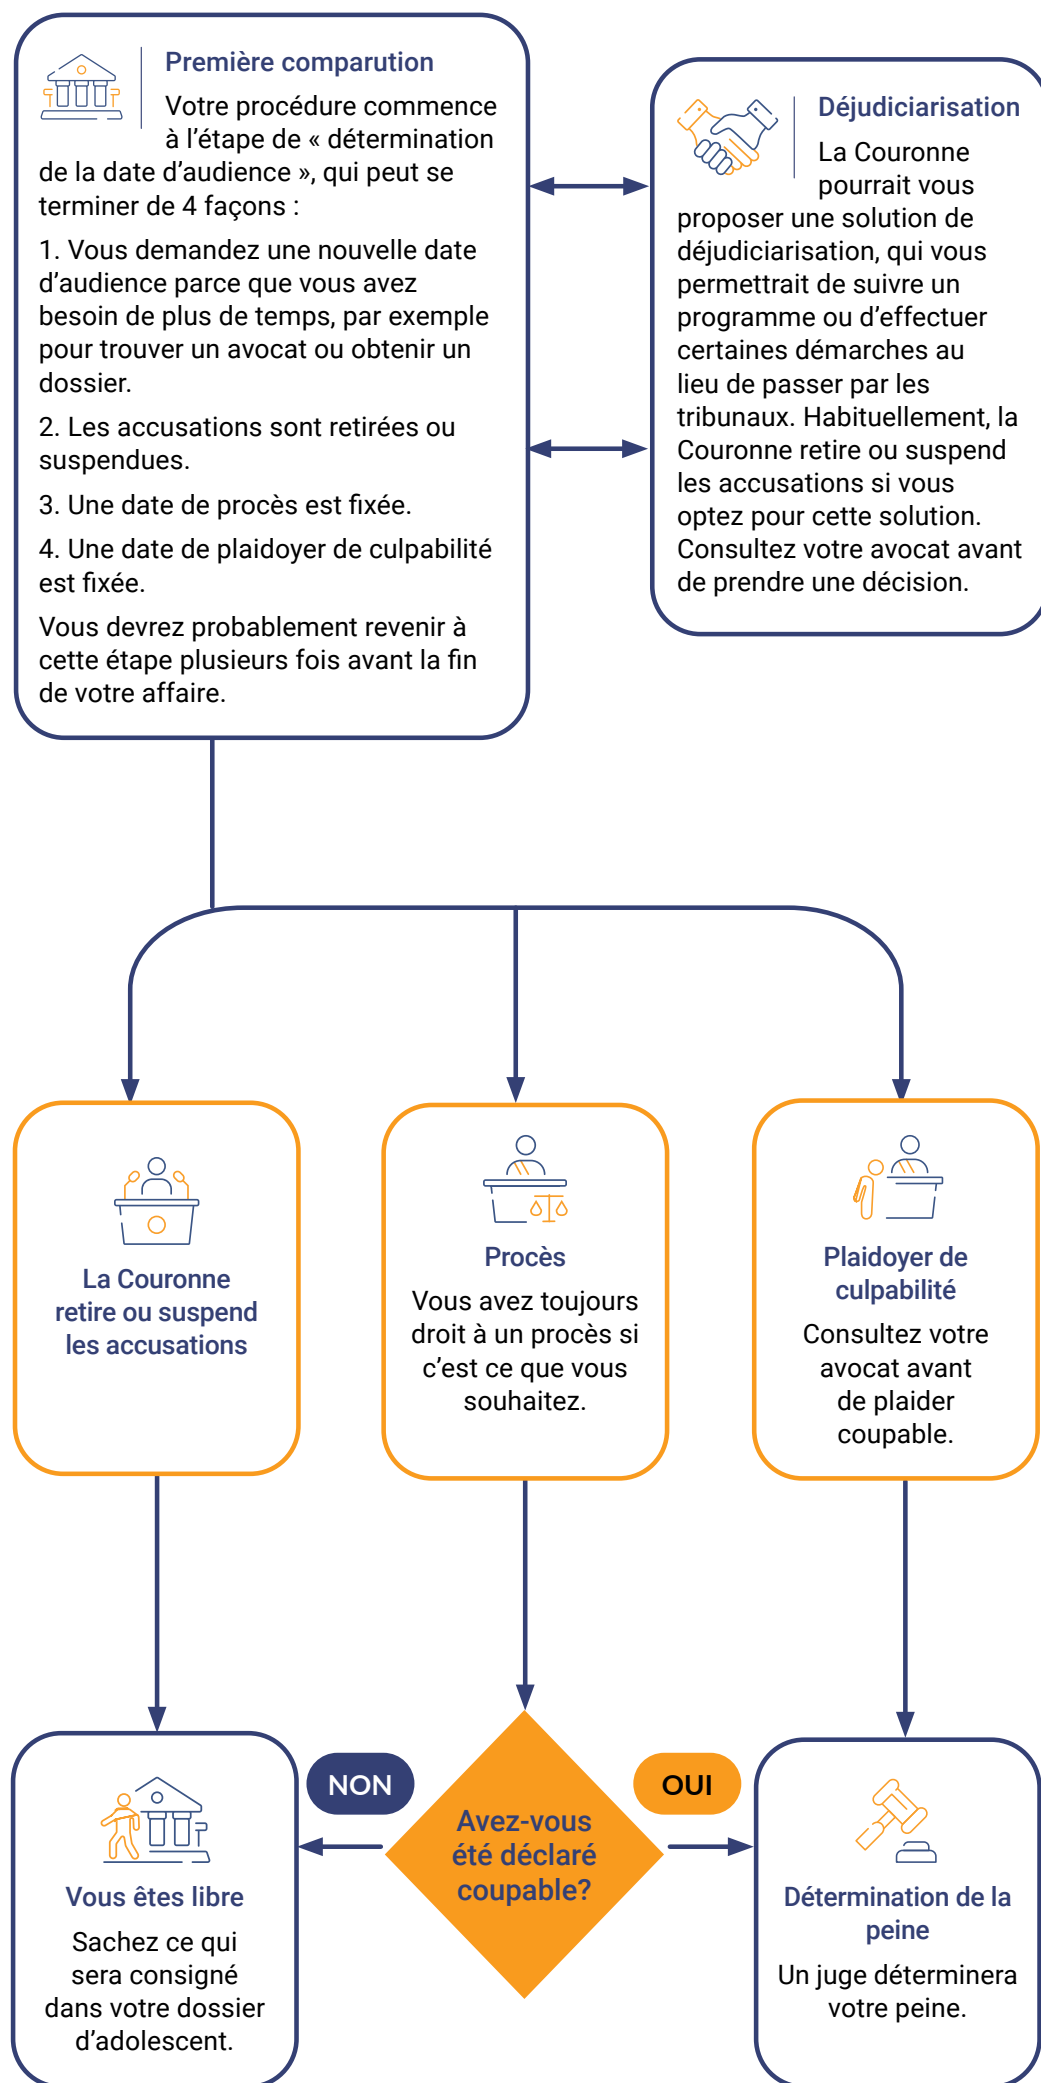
Première comparution

Votre procédure commence à l'étape de « détermination de la date d'audience », qui peut se terminer de 4 façons :

1. Vous demandez une nouvelle date d'audience parce que vous avez besoin de plus de temps, par exemple pour trouver un avocat ou obtenir un dossier.

2. Les accusations sont retirées ou suspendues.

3. Une date de procès est fixée.

4. Une date de plaidoyer de culpabilité est fixée.

Vous devrez probablement revenir à cette étape plusieurs fois avant la fin de votre affaire.

Déjudiciarisation

La Couronne pourrait vous proposer une solution de déjudiciarisation, qui vous permettrait de suivre un programme ou d'effectuer certaines démarches au lieu de passer par les tribunaux. Habituellement, la Couronne retire ou suspend les accusations si vous optez pour cette solution. Consultez votre avocat avant de prendre une décision.

La Couronne retire ou suspend les accusations

Procès

Vous avez toujours droit à un procès si c'est ce que vous souhaitez.

Plaidoyer de culpabilité

Consultez votre avocat avant de plaider coupable.

NON

Avez-vous été déclaré coupable?

OUI

Vous êtes libre

Sachez ce qui sera consigné dans votre dossier d'adolescent.

Détermination de la peine

Un juge déterminera votre peine.